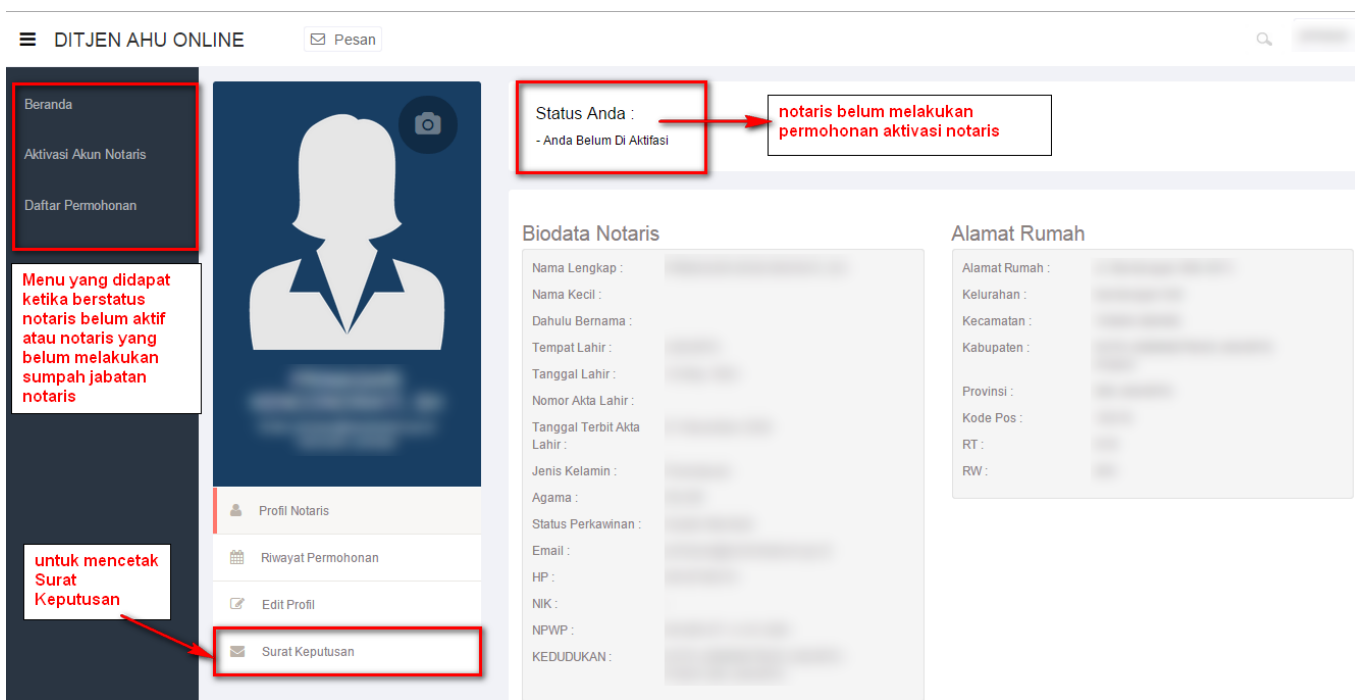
DITJEN AHU ONLINE

Pesan

Beranda

Aktivasi Akun Notaris

Daftar Permohonan

Menu yang didapat ketika berstatus notaris belum aktif atau notaris yang belum melakukan sumpah jabatan notaris

untuk mencetak Surat Keputusan

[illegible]

Profil Notaris

Riwayat Permohonan

Edit Profil

Surat Keputusan

Status Anda :

- Anda Belum Di Aktifasi

notaris belum melakukan permohonan aktivasi notaris

Biodata Notaris

Nama Lengkap : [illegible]

Nama Kecil :

Dahulu Bernama :

Tempat Lahir : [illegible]

Tanggal Lahir : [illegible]

Nomor Akta Lahir :

Tanggal Terbit Akta Lahir : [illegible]

Jenis Kelamin : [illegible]

Agama : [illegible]

Status Perkawinan : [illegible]

Email : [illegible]

HP : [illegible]

NIK :

NPWP : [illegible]

KEDUDUKAN : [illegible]

Alamat Rumah

Alamat Rumah : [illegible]

Kelurahan : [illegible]

Kecamatan : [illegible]

Kabupaten : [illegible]

Provinsi : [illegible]

Kode Pos : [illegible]

RT : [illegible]

RW : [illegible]